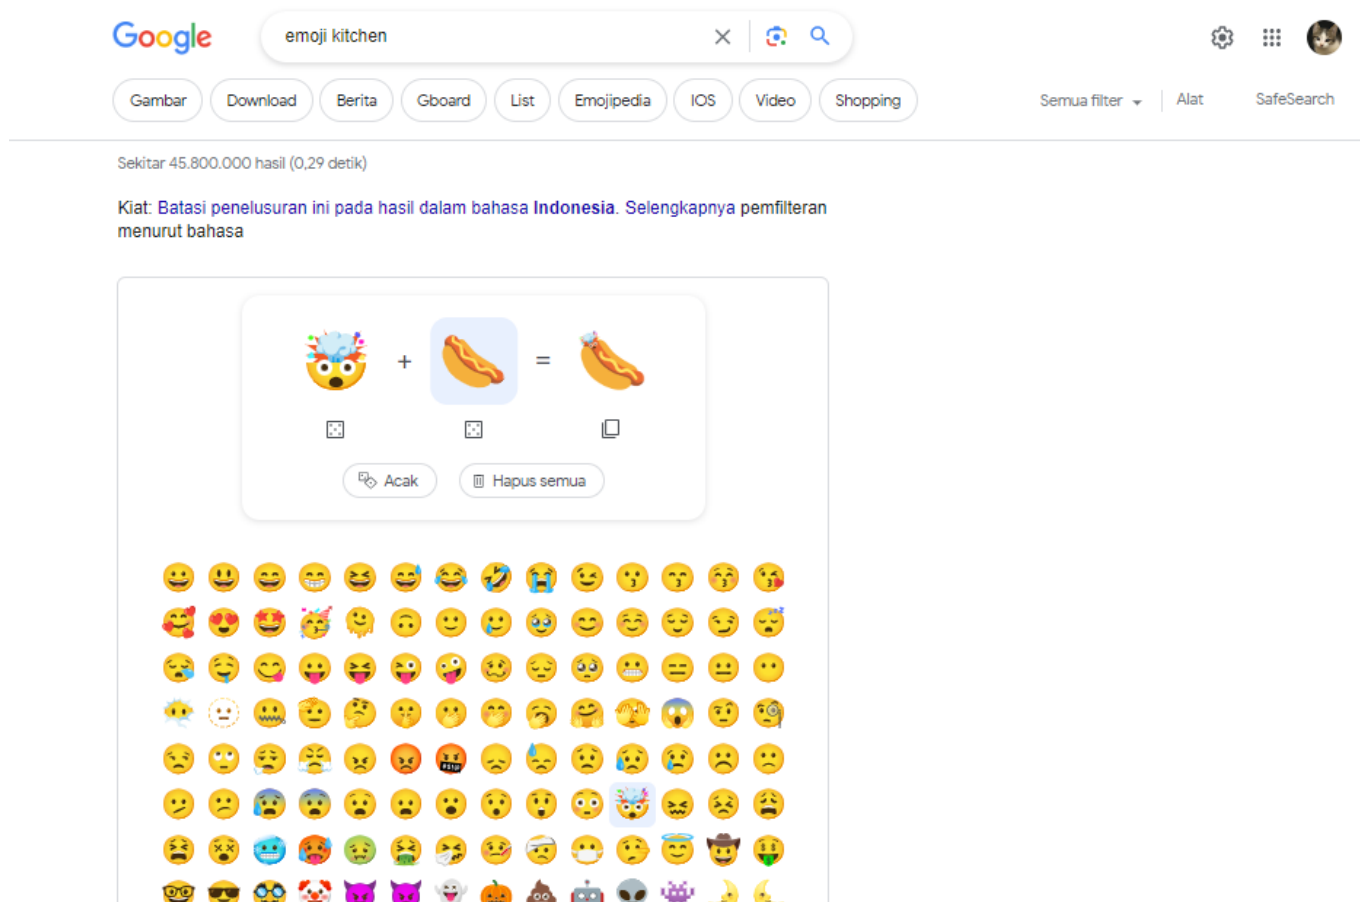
Google

emoji kitchen

Gambar Download Berita Gboard List Emojipedia IOS Video Shopping

Semua filter Alat SafeSearch

Sekitar 45.800.000 hasil (0,29 detik)

Kiat: Batasi penelusuran ini pada hasil dalam bahasa Indonesia. Selengkapnya pemfilteran menurut bahasa

+ =

Acak Hapus semua